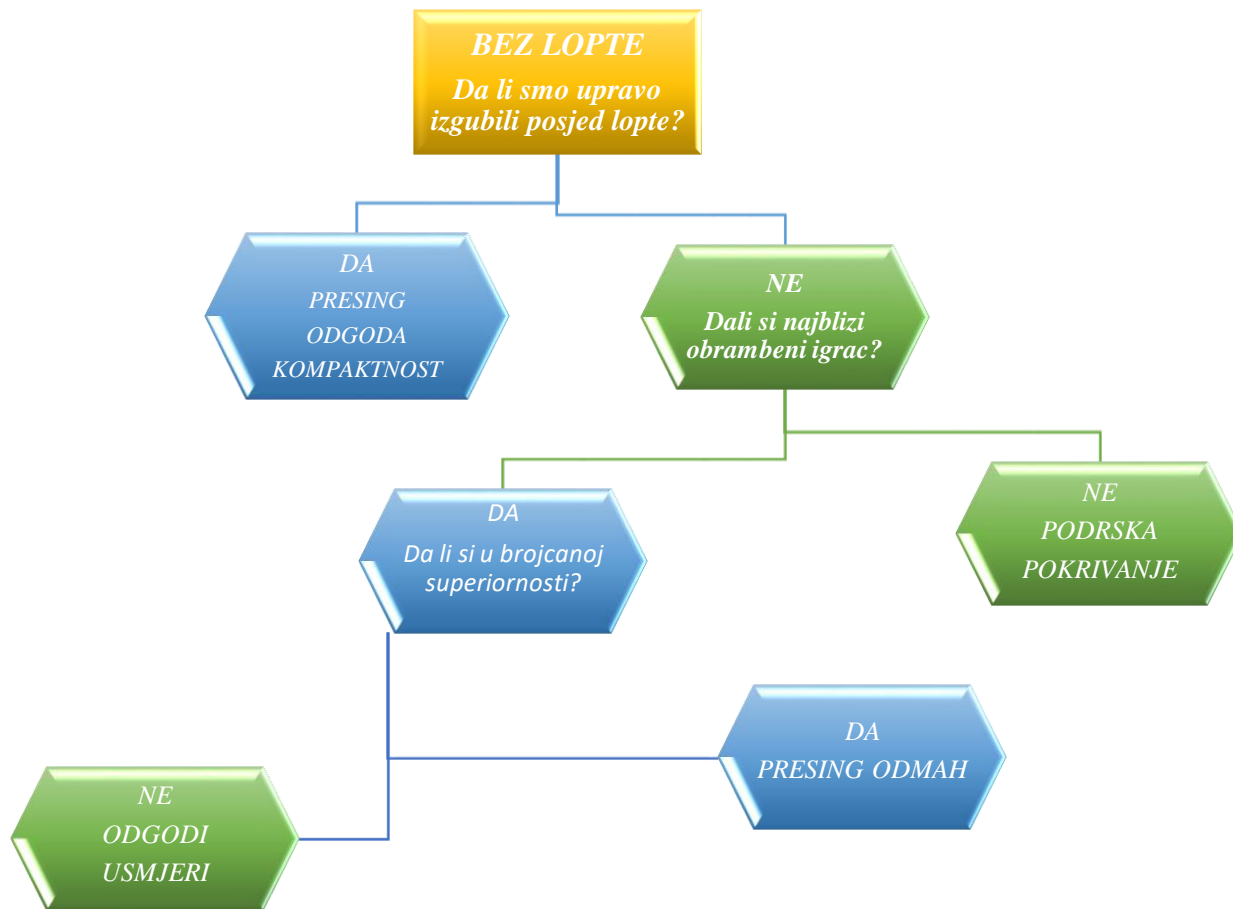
BEZ LOPTE
Da li smo upravo izgubili posjed lopte?

DA
PRESING
ODGODA
KOMPAKTNOST

NE
Dali si najblizi obrambeni igrac?

DA
Da li si u brojcanoj superiornosti?

NE
PODRSKA
POKRIVANJE

DA
PRESING ODMAH

NE
ODGODI
USMJERI